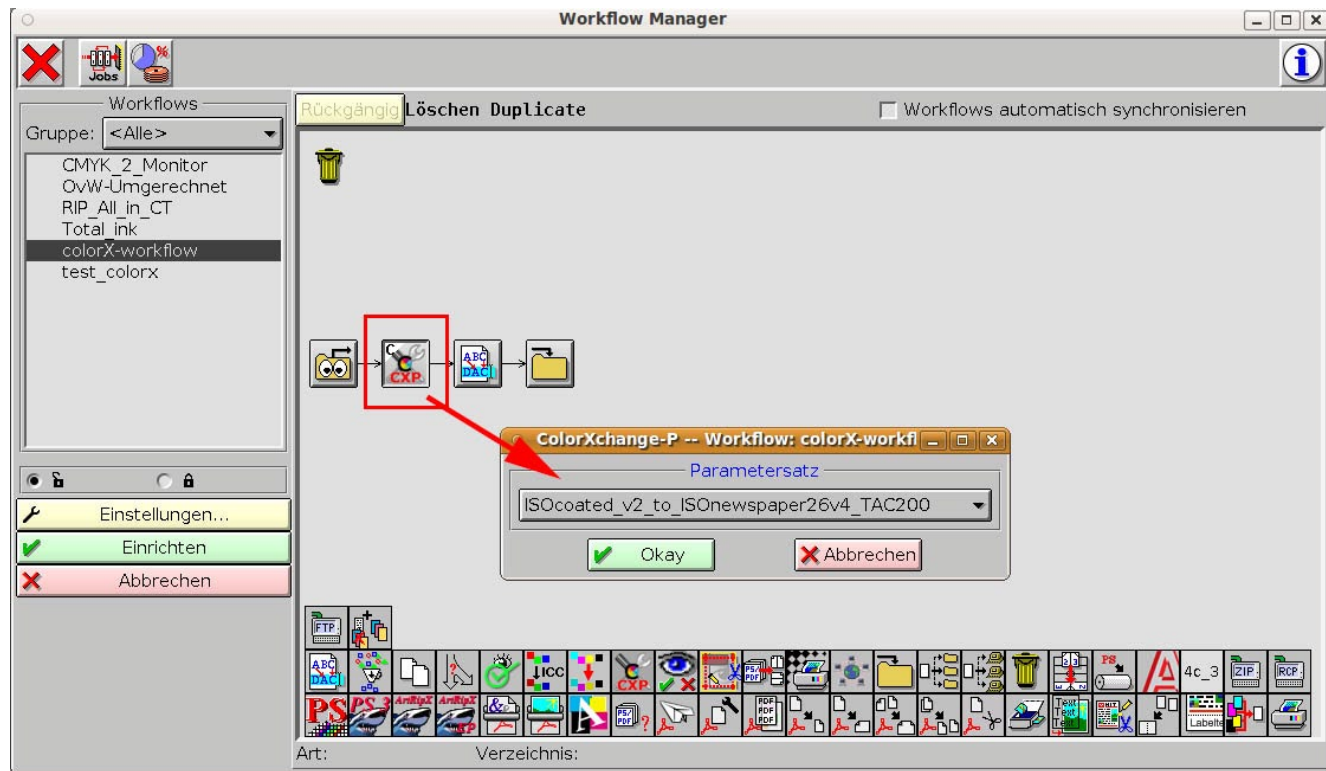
Workflow Manager

Jobs

Workflows

Gruppe: <Alle>

CMYK_2_Monitor
OvW-Umgerechnet
RIP_All_in_CT
Total_ink
colorX-workflow
test_colorx

Rückgängig Löschen Duplicate

Workflows automatisch synchronisieren

CXP

ABC DAC

ColorXchange-P -- Workflow: colorX-workfl

Parametersatz

ISOcoated_v2_to_ISOnewspaper26v4_TAC200

Okay

Abbrechen

Einstellungen...

Einrichten

Abbrechen

FTP

ABC DAC

ICC

CXP

PS PDF

PS

4c_3

ZIP

RCP

PS

PS 3

ArRipX

ArRipX

PDF PDF PDF

Text Text Text

Labelte

Art:

Verzeichnis: